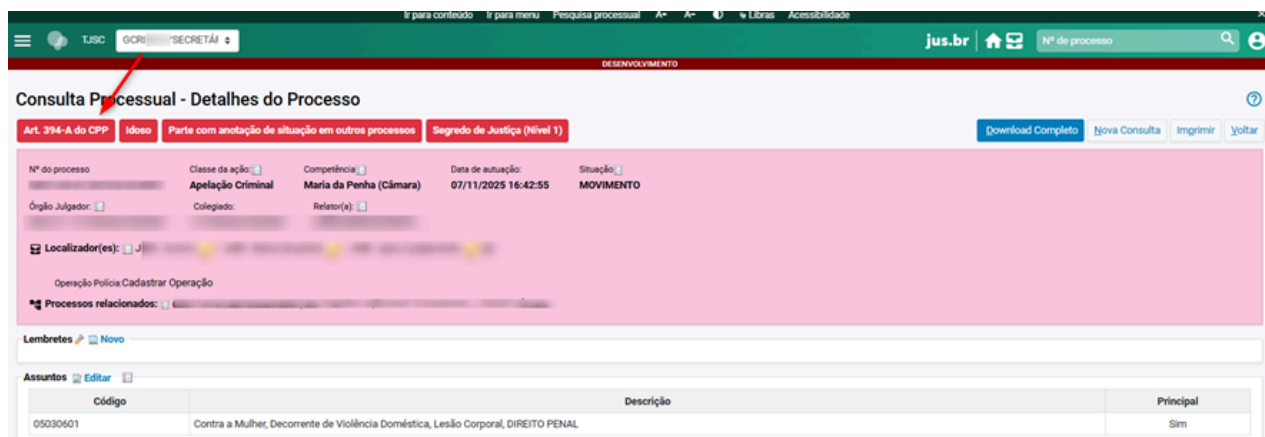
Ir para conteúdo Ir para menu Pesquisa processual A+ A- Libras Acessibilidade

TJSC GCR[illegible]SECRETÁ

jus.br Nº de processo

DESENVOLVIMENTO

Consulta Processual - Detalhes do Processo

Art. 394-A do CPP Idoso Parte com anotação de situação em outros processos Segredo de Justiça (Nível 1)

Download Completo Nova Consulta Imprimir Voltar

Nº do processo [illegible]
Classe da ação: Apelação Criminal
Competência: Maria da Penha (Câmara)
Data de autuação: 07/11/2025 16:42:55
Situação: MOVIMENTO

Órgão Julgador: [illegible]
Colegiado: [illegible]
Relator(a): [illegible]

Localizador(es): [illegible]

Operação Policia:Cadastrar Operação

Processos relacionados: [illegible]

Lembretes Novo

Assuntos Editar

| Código | Descrição | Principal |
|---|---|---|
| 05030601 | Contra a Mulher, Decorrente de Violência Doméstica, Lesão Corporal, DIREITO PENAL | Sim |